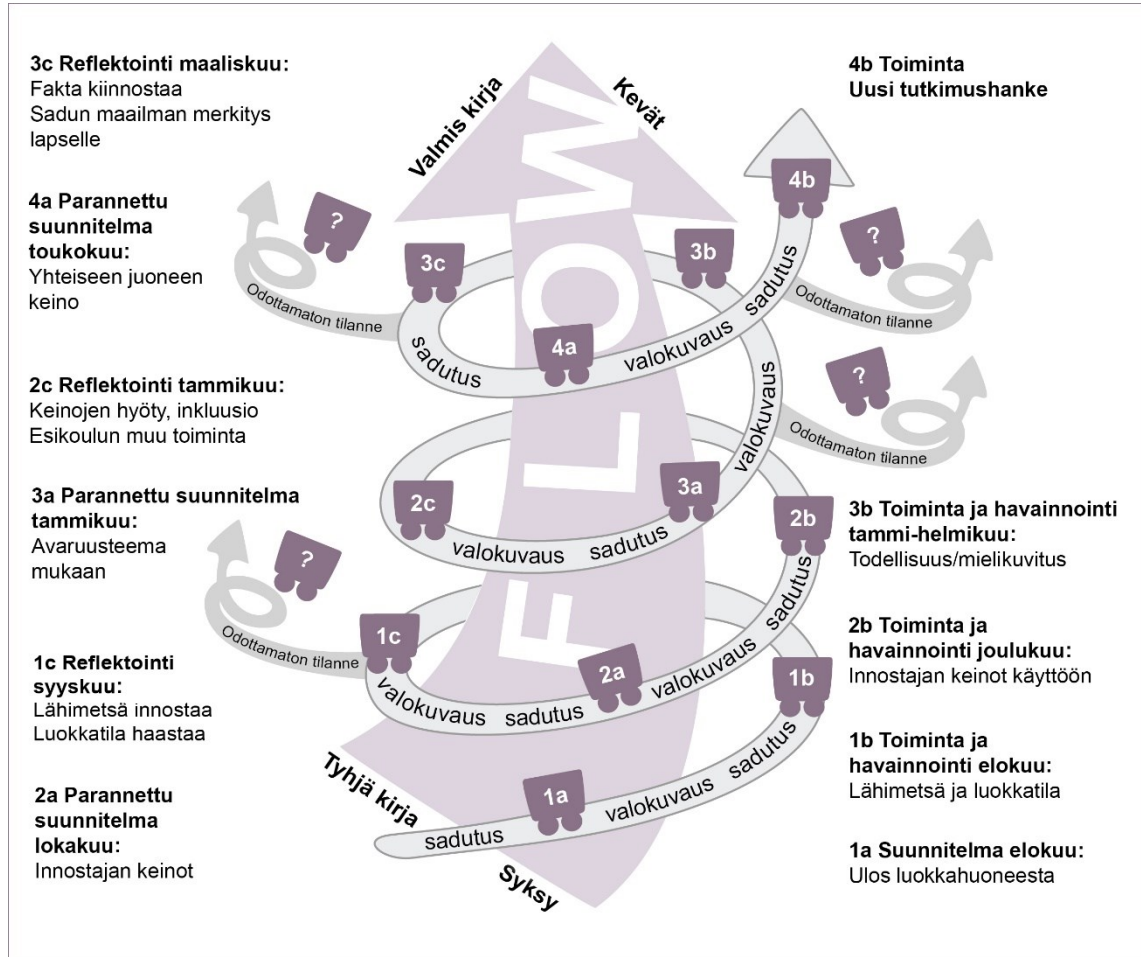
**3c Reflektointi maaliskuu:**
Fakta kiinnostaa
Sadun maailman merkitys lapselle

**4a Parannettu suunnitelma toukokuu:**
Yhteiseen juoneen keino

**2c Reflektointi tammikuu:**
Keinojen hyöty, inkluusio
Esikoulun muu toiminta

**3a Parannettu suunnitelma tammikuu:**
Avaruusteema mukaan

**1c Reflektointi syyskuu:**
Lähimetsä innostaa
Luokkatila haastaa

**2a Parannettu suunnitelma lokakuu:**
Innostajan keinot

**4b Toiminta**
**Uusi tutkimushanke**

**3b Toiminta ja havainnointi tammi-helmikuu:**
Todellisuus/mielikuvitus

**2b Toiminta ja havainnointi joulukuu:**
Innostajan keinot käyttöön

**1b Toiminta ja havainnointi elokuu:**
Lähimetsä ja luokkatila

**1a Suunnitelma elokuu:**
Ulos luokkahuoneesta

Valmis kirja
Kevät
FLOW
Tyhjä kirja
Syksy

?
?
?
?

4b
3c
3b
4a
2c
3a
2b
1c
2a
1b
1a

Odottamaton tilanne
Odottamaton tilanne
Odottamaton tilanne
Odottamaton tilanne

sadutus
valokuvaus
sadutus
valokuvaus
valokuvaus
sadutus
valokuvaus
sadutus
valokuvaus
sadutus
valokuvaus
sadutus
sadutus
valokuvaus